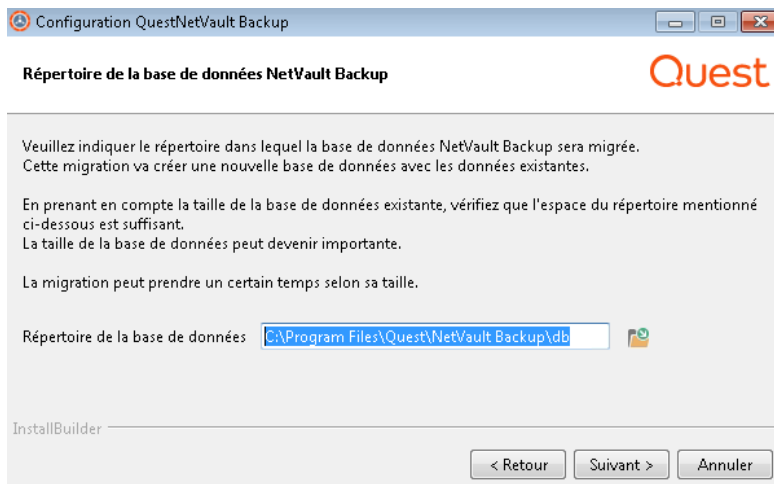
Configuration QuestNetVault Backup

Répertoire de la base de données NetVault Backup

Quest

Veuillez indiquer le répertoire dans lequel la base de données NetVault Backup sera migrée.
Cette migration va créer une nouvelle base de données avec les données existantes.

En prenant en compte la taille de la base de données existante, vérifiez que l'espace du répertoire mentionné ci-dessous est suffisant.
La taille de la base de données peut devenir importante.

La migration peut prendre un certain temps selon sa taille.

Répertoire de la base de données C:\Program Files\Quest\NetVault Backup\db

InstallBuilder

< Retour Suivant > Annuler